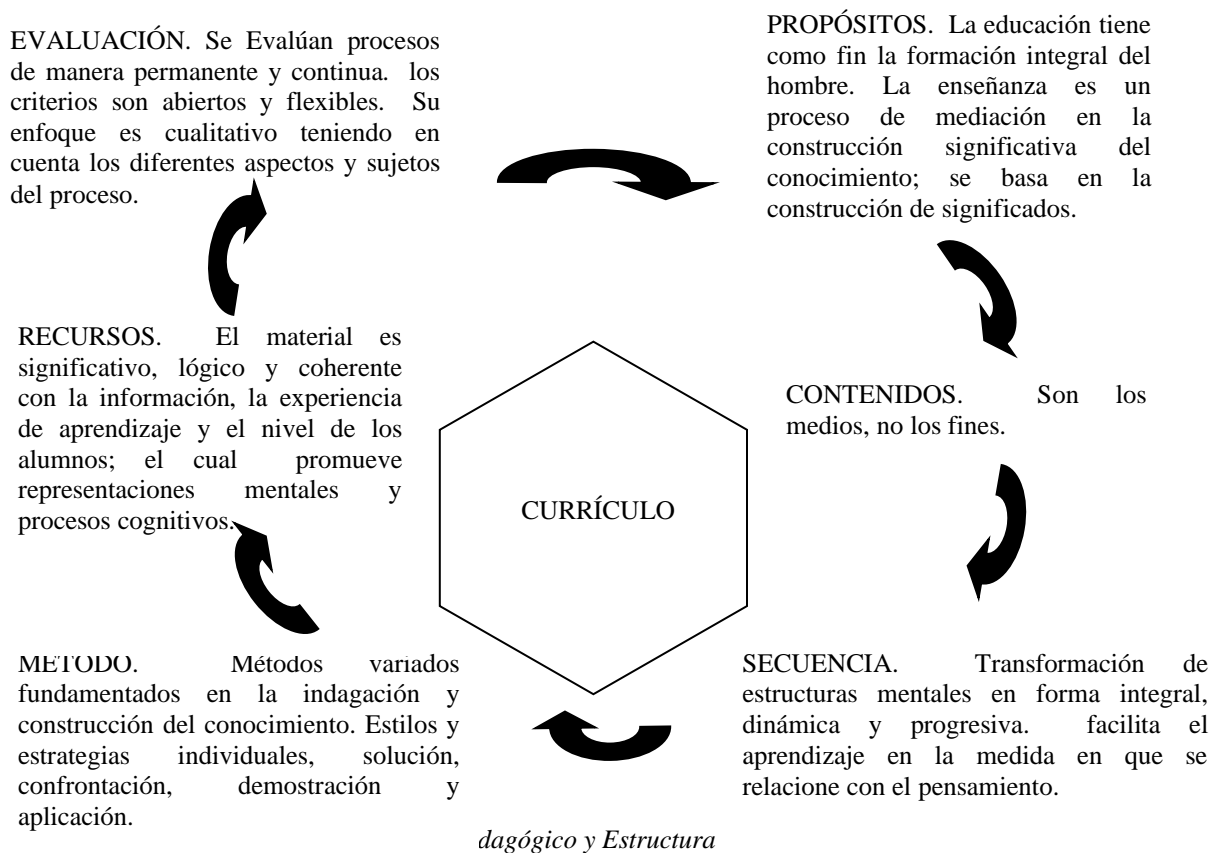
EVALUACIÓN. Se Evalúan procesos de manera permanente y continua. los criterios son abiertos y flexibles. Su enfoque es cualitativo teniendo en cuenta los diferentes aspectos y sujetos del proceso.

PROPÓSITOS. La educación tiene como fin la formación integral del hombre. La enseñanza es un proceso de mediación en la construcción significativa del conocimiento; se basa en la construcción de significados.

RECURSOS. El material es significativo, lógico y coherente con la información, la experiencia de aprendizaje y el nivel de los alumnos; el cual promueve representaciones mentales y procesos cognitivos.

CURRÍCULO

CONTENIDOS. Son los medios, no los fines.

METODO. Métodos variados fundamentados en la indagación y construcción del conocimiento. Estilos y estrategias individuales, solución, confrontación, demostración y aplicación.

SECUENCIA. Transformación de estructuras mentales en forma integral, dinámica y progresiva. facilita el aprendizaje en la medida en que se relacione con el pensamiento.

dagógico y Estructura